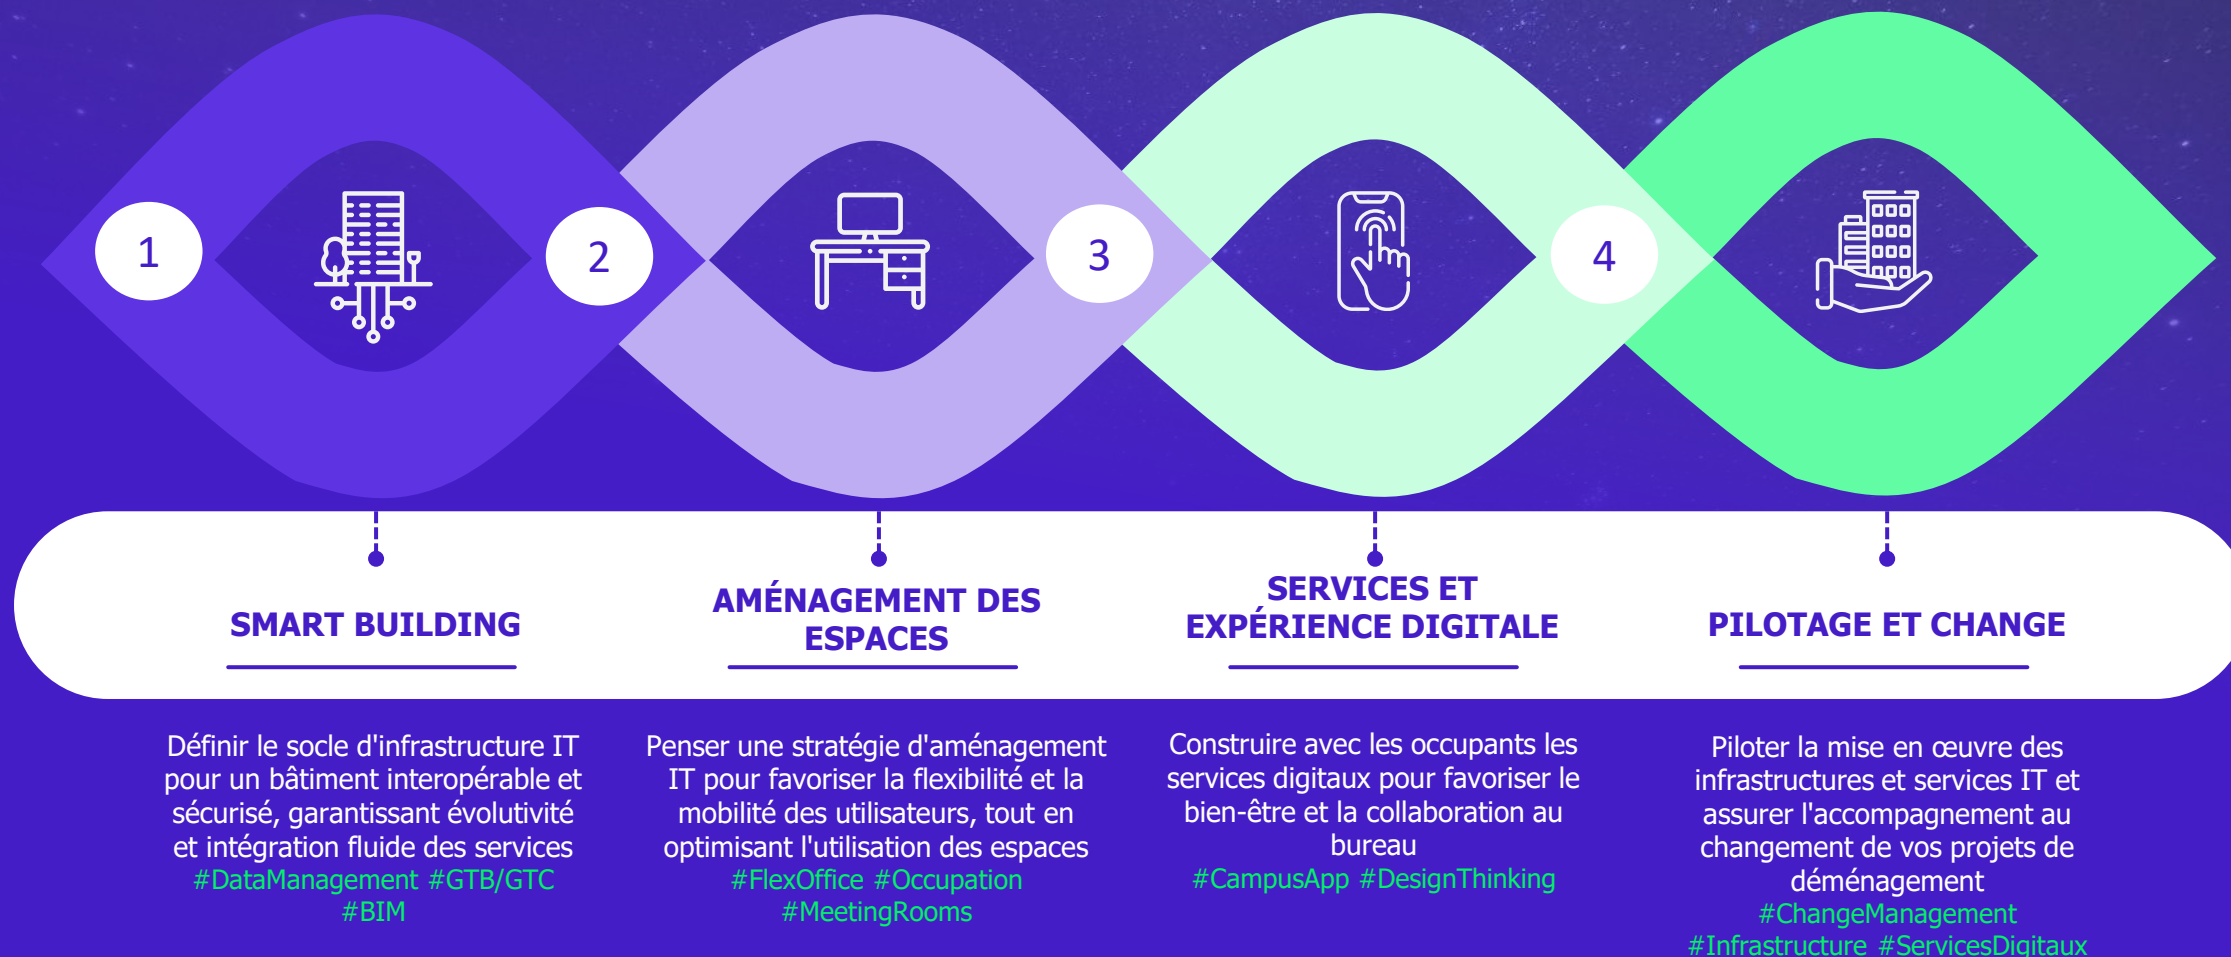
1

2

3

4

SMART BUILDING

AMÉNAGEMENT DES ESPACES

SERVICES ET EXPÉRIENCE DIGITALE

PILOTAGE ET CHANGE

Définir le socle d'infrastructure IT pour un bâtiment interopérable et sécurisé, garantissant évolutivité et intégration fluide des services #DataManagement #GTB/GTC #BIM

Penser une stratégie d'aménagement IT pour favoriser la flexibilité et la mobilité des utilisateurs, tout en optimisant l'utilisation des espaces #FlexOffice #Occupation #MeetingRooms

Construire avec les occupants les services digitaux pour favoriser le bien-être et la collaboration au bureau #CampusApp #DesignThinking

Piloter la mise en œuvre des infrastructures et services IT et assurer l'accompagnement au changement de vos projets de déménagement #ChangeManagement #Infrastructure #ServicesDigitaux